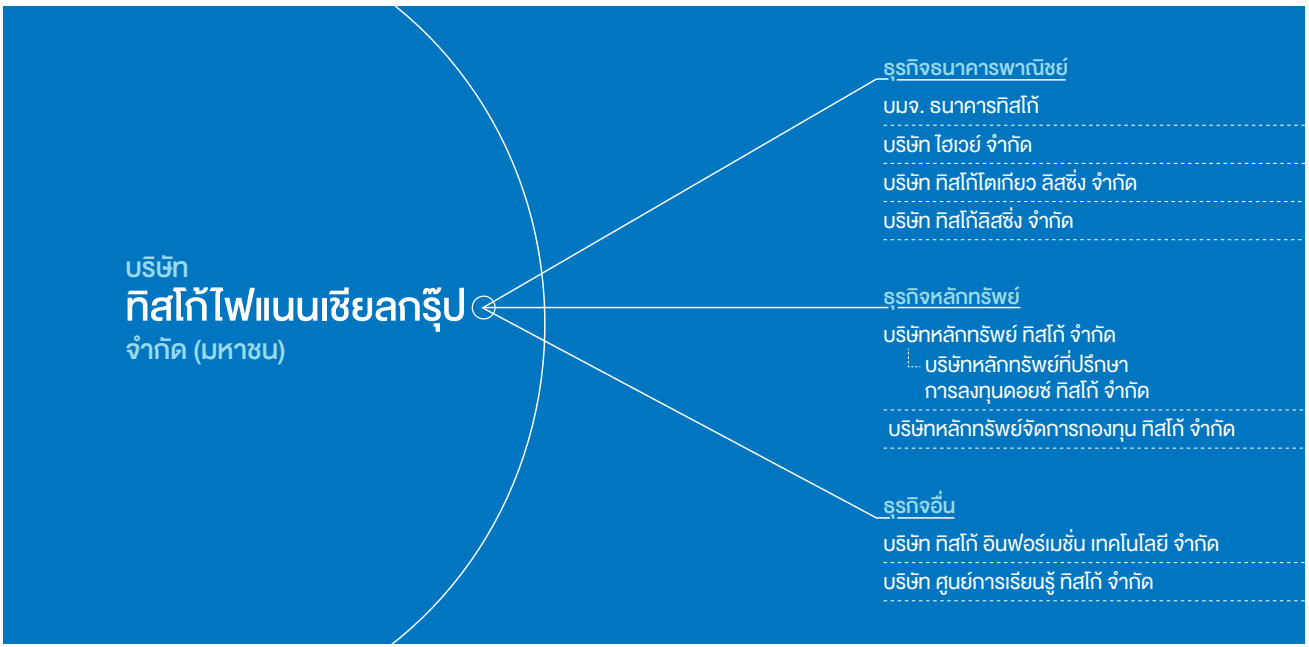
บริษัท
ทิสโก้ไฟแนนเชียลกรุ๊ป
จำกัด (มหาชน)

ธุรกิจธนาคารพาณิชย์
บมจ. ธนาคารทิสโก้
บริษัท ไฮเวย์ จำกัด
บริษัท ทิสโก้โตเกียว ลิสซิ่ง จำกัด
บริษัท ทิสโก้ลิสซิ่ง จำกัด

ธุรกิจหลักทรัพย์
บริษัทหลักทรัพย์ ทิสโก้ จำกัด
บริษัทหลักทรัพย์ที่ปรึกษาการลงทุนดอยซ์ ทิสโก้ จำกัด
บริษัทหลักทรัพย์จัดการกองทุน ทิสโก้ จำกัด

ธุรกิจอื่น
บริษัท ทิสโก้ อินฟอร์เมชั่น เทคโนโลยี จำกัด
บริษัท ศูนย์การเรียนรู้ ทิสโก้ จำกัด